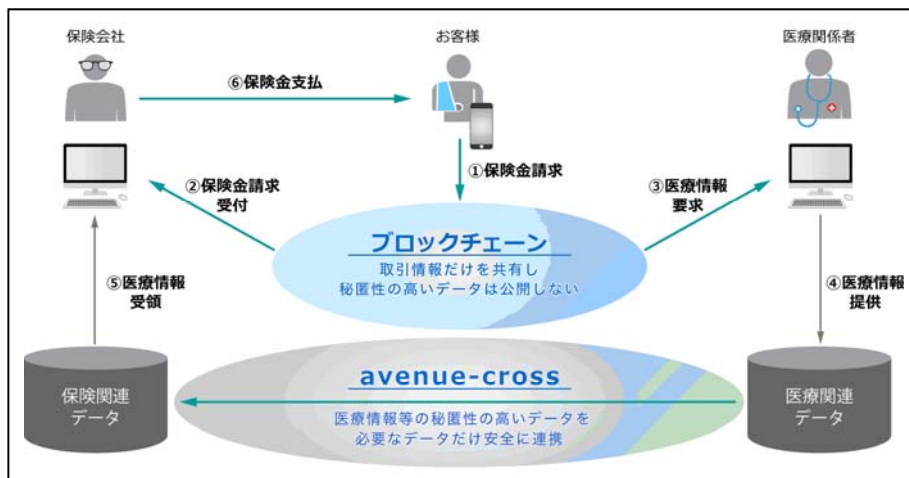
保険会社

お客様

医療関係者

⑥保険金支払

①保険金請求

②保険金請求受付

③医療情報要求

ブロックチェーン

取引情報だけを共有し
秘匿性の高いデータは公開しない

⑤医療情報受領

④医療情報提供

保険関連データ

avenue-cross

医療情報等の秘匿性の高いデータを
必要なデータだけ安全に連携

医療関連データ